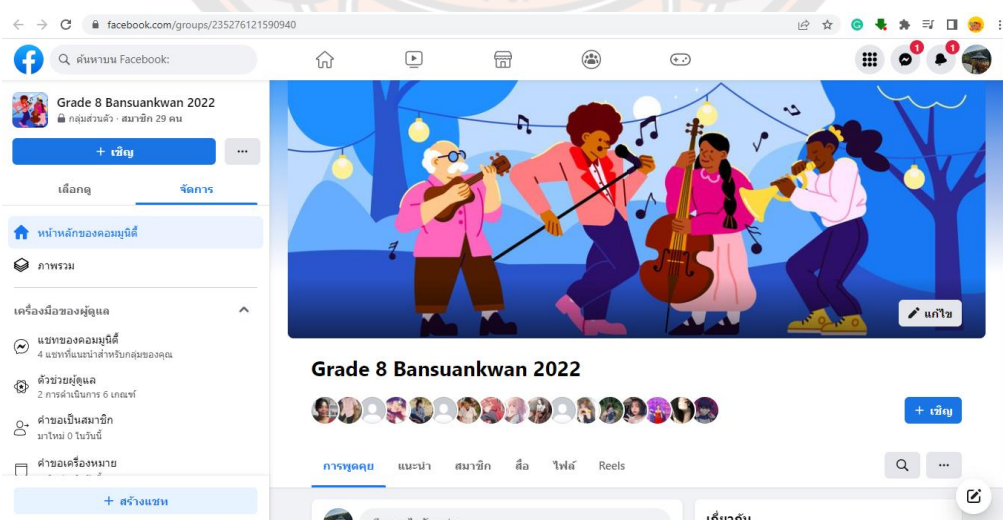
facebook.com/groups/235276121590940

ค้นหาบน Facebook

1

1

Grade 8 Bansuankwan 2022

กลุ่มส่วนตัว · สมาชิก 29 คน

+ เชิญ

···

เลือกดู

จัดการ

หน้าหลักของคอมมูนิตี้

ภาพรวม

เครื่องมือของผู้ดูแล

แชทของคอมมูนิตี้

4 แชทที่แนะนำสำหรับกลุ่มของคุณ

ตัวช่วยผู้ดูแล

2 การดำเนินการ 6 เกณฑ์

คำขอเป็นสมาชิก

มาใหม่ 0 ในวันนี้

คำขอเครื่องหมาย

+ สร้างแชท

แก้ไข

Grade 8 Bansuankwan 2022

+ เชิญ

การพูดคุย

แนะนำ

สมาชิก

สื่อ

ไฟล์

Reels

···

เกี่ยวกับ